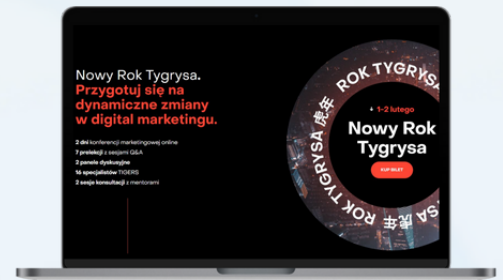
Nowy Rok Tygrysa.
Przygotuj się na dynamiczne zmiany w digital marketingu.

2 dni konferencji marketingowej online
7 prelekcji z sesjami Q&A
2 panele dyskusyjne
16 specjalistów TIGERS
2 sesje konsultacji z mentorami

ROK TYGRYSA 虎年

1-2 lutego

Nowy Rok Tygrysa

KUP BILET

ROK TYGRYSA 虎年